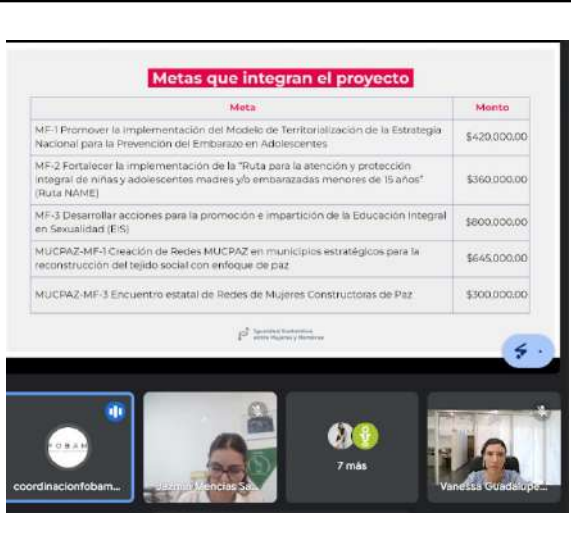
Metas que integran el proyecto

| Meta | Monto |
|---|---|
| MF-1 Promover la implementación del Modelo de Territorialización de la Estrategia Nacional para la Prevención del Embarazo en Adolescentes | \$420,000.00 |
| MF-2 Fortalecer la implementación de la "Ruta para la atención y protección integral de niñas y adolescentes madres y/o embarazadas menores de 15 años" (Ruta NAME) | \$360,000.00 |
| MF-3 Desarrollar acciones para la promoción e impartición de la Educación Integral en Sexualidad (EIS) | \$800,000.00 |
| MUCPAZ-MF-1 Creación de Redes MUCPAZ en municipios estratégicos para la reconstrucción del tejido social con enfoque de paz | \$645,000.00 |
| MUCPAZ-MF-3 Encuentro estatal de Redes de Mujeres Constructoras de Paz | \$300,000.00 |

Igualdad Sustantiva entre Mujeres y Hombres

FOBAM

coordinacionfobam...

Jazmin Mencias Sa...

7 más

Vanessa Guadalupe...